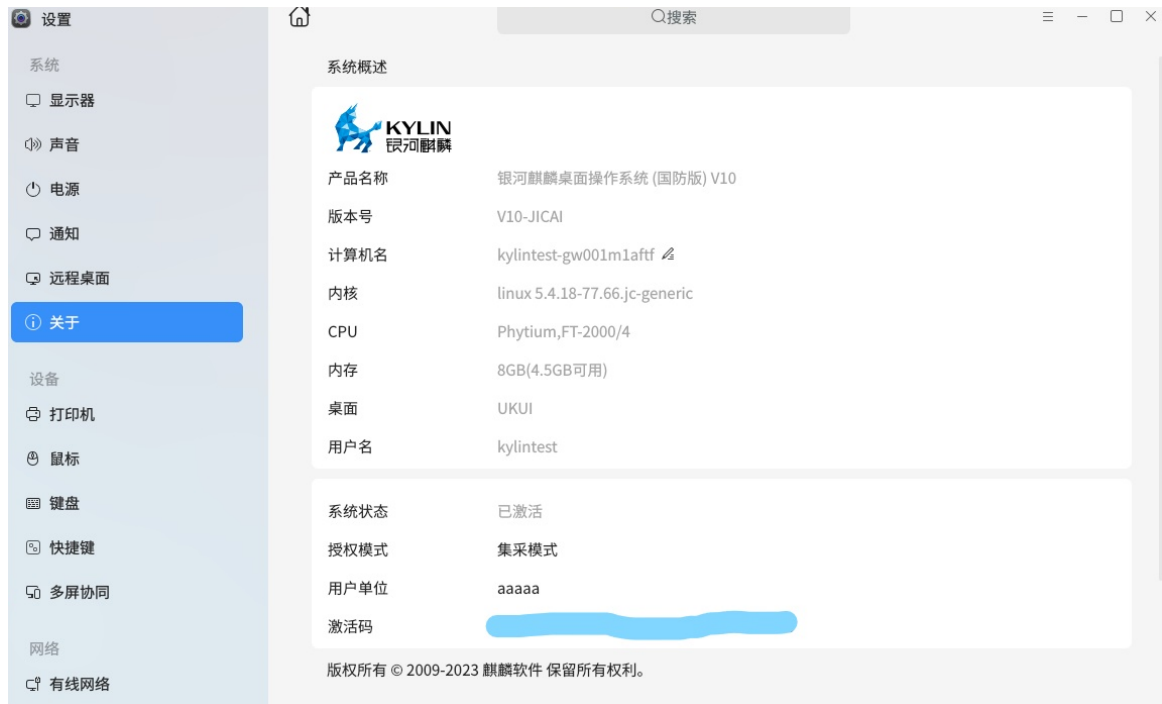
设置

系统
显示器
声音
电源
通知
远程桌面
关于

设备
打印机
鼠标
键盘
快捷键
多屏协同

网络
有线网络

搜索

系统概述

KYLIN
银河麒麟

| 产品名称 | 银河麒麟桌面操作系统 (国防版) V10 |
|---|---|
| 版本号 | V10-JICAI |
| 计算机名 | kylintest-gw001m1aftf |
| 内核 | linux 5.4.18-77.66.jc-generic |
| CPU | Phytium,FT-2000/4 |
| 内存 | 8GB(4.5GB可用) |
| 桌面 | UKUI |
| 用户名 | kylintest |

| 系统状态 | 已激活 |
|---|---|
| 授权模式 | 集采模式 |
| 用户单位 | aaaaa |
| 激活码 | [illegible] |

版权所有 © 2009-2023 麒麟软件 保留所有权利。